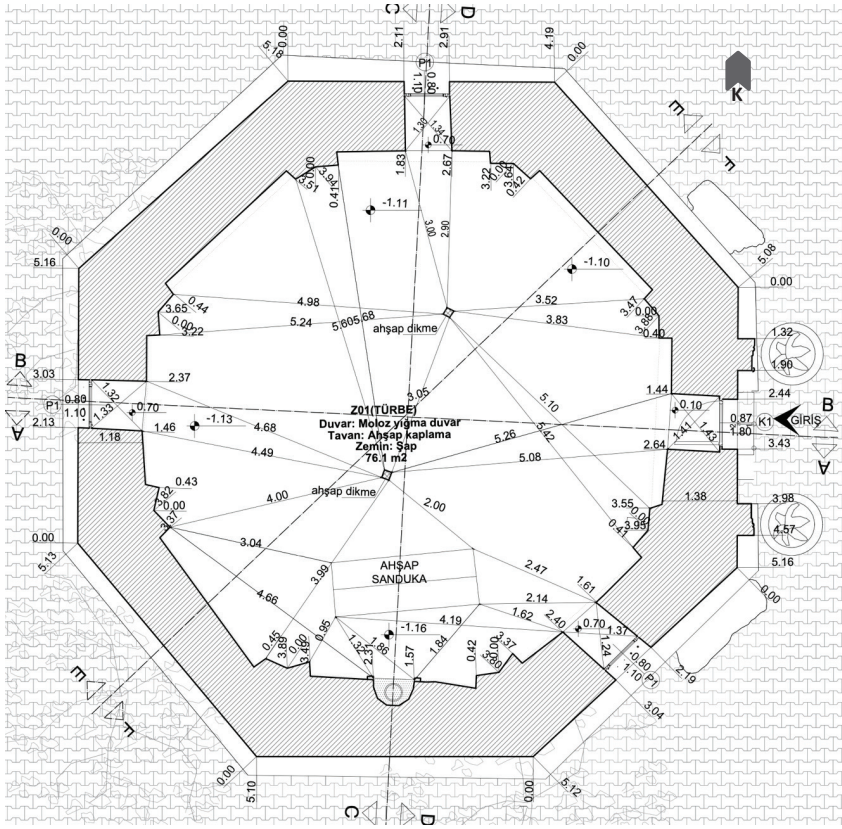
C
D
2.11
2.91
5.18
0.00
4.19
0.00
P1
1.10
0.80
K
E
F
1.30
1.34
0.70
1.83
2.67
3.00
3.51
0.41
3.94
3.22
3.64
0.22
0.02
-1.11
3.00
2.90
-1.10
5.08
0.00
5.16
0.00
3.65
0.44
4.98
3.52
3.47
0.08
0.00
5.24
5.605.68
ahşap dikme
3.83
0.40
3.22
1.32
1.90
B
3.03
2.37
2.44
0.80
1.32
3.05
1.44
P1
1.33
0.70
Z01(TÜRBE)
0.10
1.10
-1.13
Duvar: Moloz yığma duvar
0.87
K1
GİRİŞ
B
A
2.13
1.46
4.68
Tavan: Ahşap kaplama
5.10
1.41
1.43
1.80
1.18
Zemin: Şap
5.26
5.42
3.43
4.49
76.1 m2
5.08
2.64
A
0.43
1.38
3.82
4.00
ahşap dikme
3.98
0.00
2.00
3.55
0.00
0.02
3.93
4.57
3.37
0.41
5.13
3.04
AHŞAP
SANDUKA
2.47
5.16
3.99
1.61
4.66
2.14
0.00
0.45
0.95
-1.16
4.19
1.62
2.40
0.70
1.37
3.89
0.00
3.40
1.32
1.86
0.42
3.00
3.37
1.24
0.80
2.31
1.57
1.84
3.80
1.10
P1
2.19
E
F
3.04
0.00
5.10
0.00
5.12
C
D